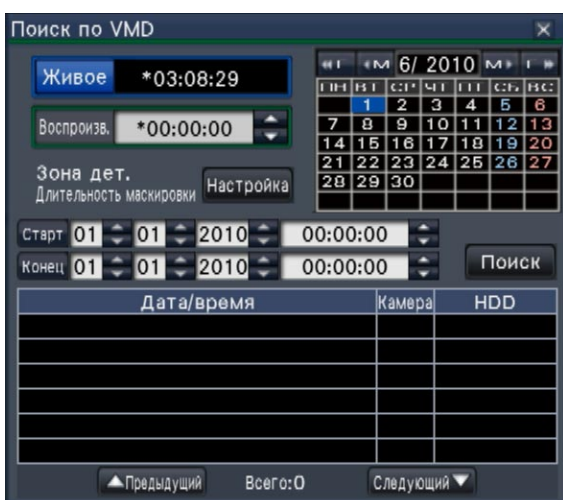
Поиск по VMD ×

Живое *03:08:29

Воспроизв. *00:00:00

Зона дет.
Длительность маскировки Настройка

◂◂Г ◂М 6/ 2010 М▸ Г▸▸

| ПН | ВТ | СР | ЧТ | ПТ | СБ | ВС |
|---|---|---|---|---|---|---|
| | 1 | 2 | 3 | 4 | 5 | 6 |
| 7 | 8 | 9 | 10 | 11 | 12 | 13 |
| 14 | 15 | 16 | 17 | 18 | 19 | 20 |
| 21 | 22 | 23 | 24 | 25 | 26 | 27 |
| 28 | 29 | 30 | | | | |

Старт 01 01 2010 00:00:00

Конец 01 01 2010 00:00:00

Поиск

| Дата/время | Камера | HDD |
|---|---|---|
| | | |
| | | |
| | | |
| | | |
| | | |
| | | |
| | | |

▲Предыдущий Всего:0 Следующий▼